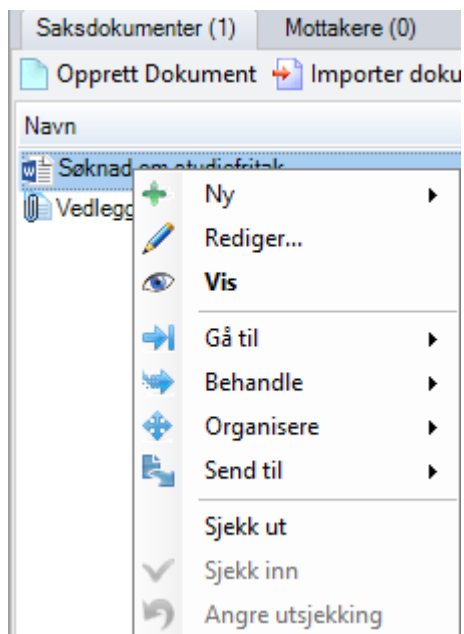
Saksdokumenter (1) Mottakere (0)

Opprett Dokument Importer doku

Navn

Søknad om studiefritak

Vedlegg

Ny

Rediger...

Vis

Gå til

Behandle

Organisere

Send til

Sjekk ut

Sjekk inn

Angre utsjekking